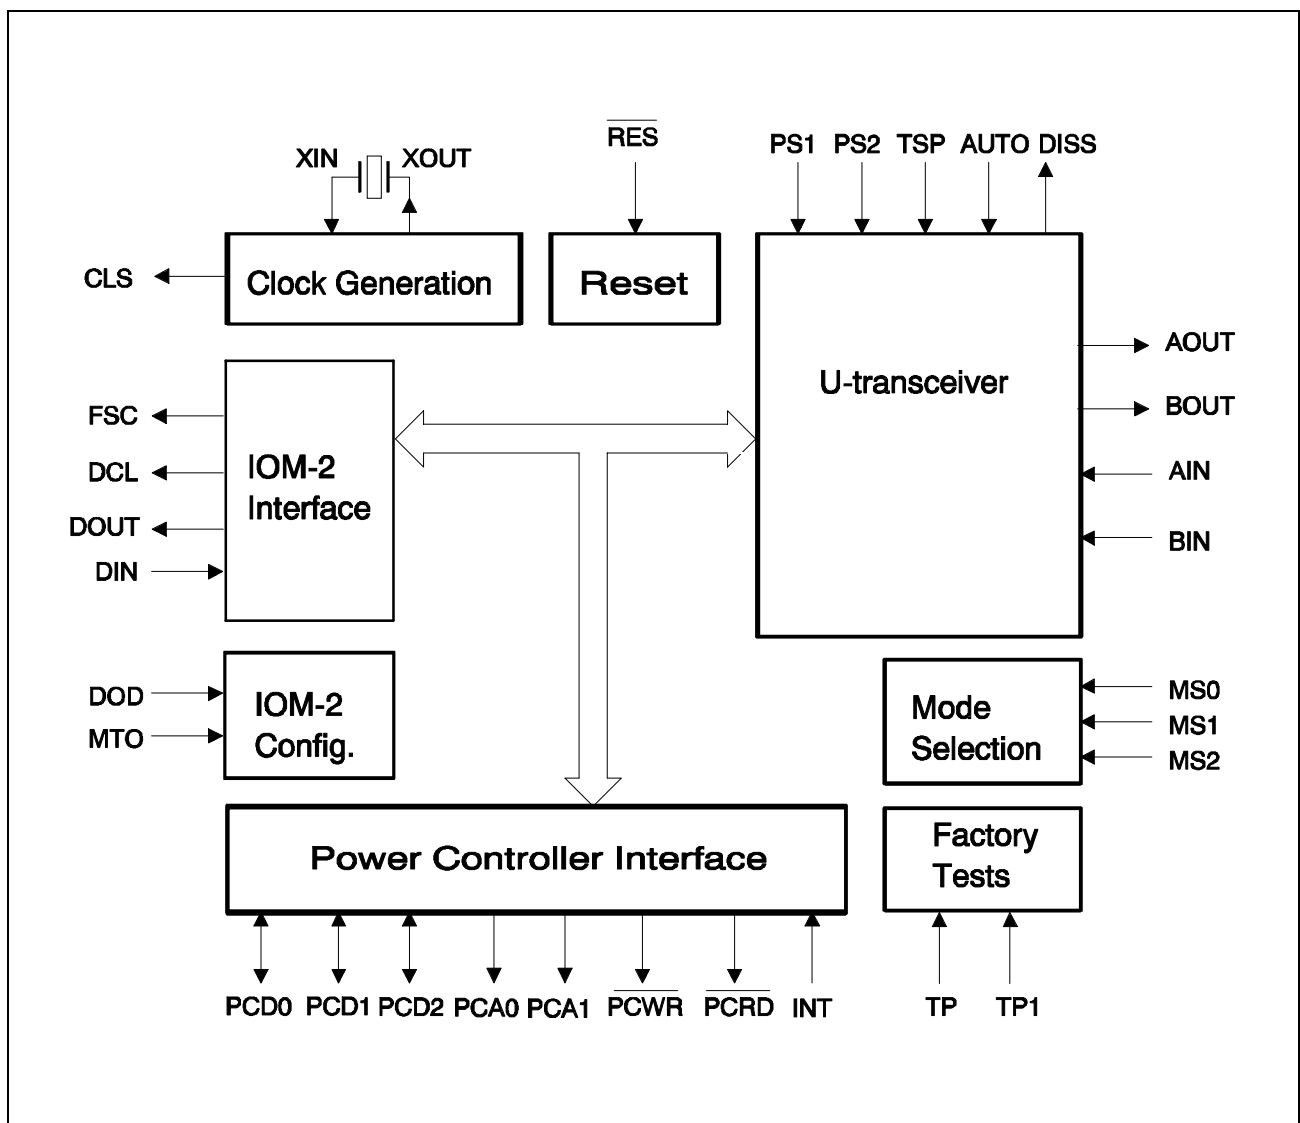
XIN XOUT

$\overline{RES}$

PS1 PS2 TSP AUTO DISS

CLS

Clock Generation

Reset

U-transceiver

AOUT

BOUT

AIN

BIN

FSC

DCL

DOUT

DIN

IOM-2 Interface

DOD

MTO

IOM-2 Config.

Mode Selection

MS0

MS1

MS2

Power Controller Interface

Factory Tests

PCD0 PCD1 PCD2 PCA0 PCA1 $\overline{PCWR}$ $\overline{PCRD}$ INT

TP TP1